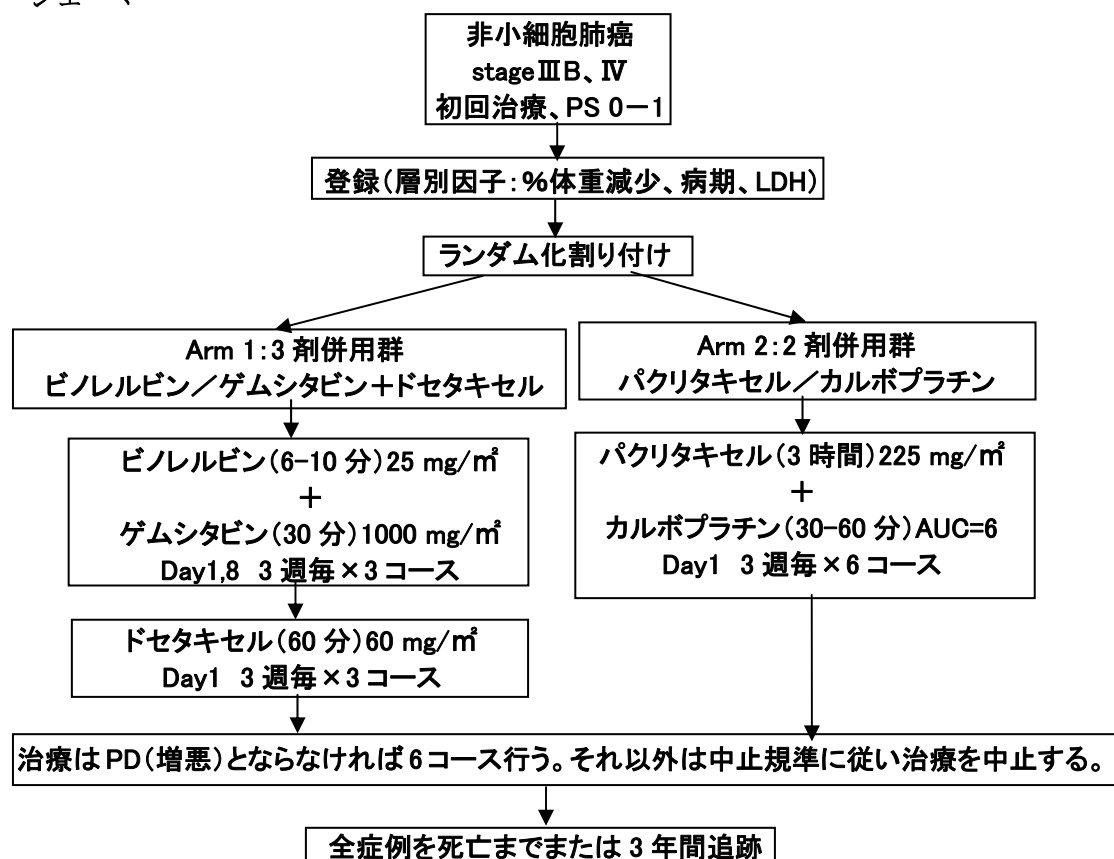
シェーマ

非小細胞肺癌
stageⅢB、Ⅳ
初回治療、PS 0−1

登録(層別因子:%体重減少、病期、LDH)

ランダム化割り付け

Arm 1:3 剤併用群
ビノレルビン/ゲムシタビン+ドセタキセル

Arm 2:2 剤併用群
パクリタキセル/カルボプラチン

ビノレルビン(6-10 分)25 mg/㎡
+
ゲムシタビン(30 分)1000 mg/㎡
Day1,8 3 週毎×3 コース

パクリタキセル(3 時間)225 mg/㎡
+
カルボプラチン(30-60 分)AUC=6
Day1 3 週毎×6 コース

ドセタキセル(60 分)60 mg/㎡
Day1 3 週毎×3 コース

治療はPD(増悪)とならなければ 6 コース行う。それ以外は中止規準に従い治療を中止する。

全症例を死亡までまたは 3 年間追跡